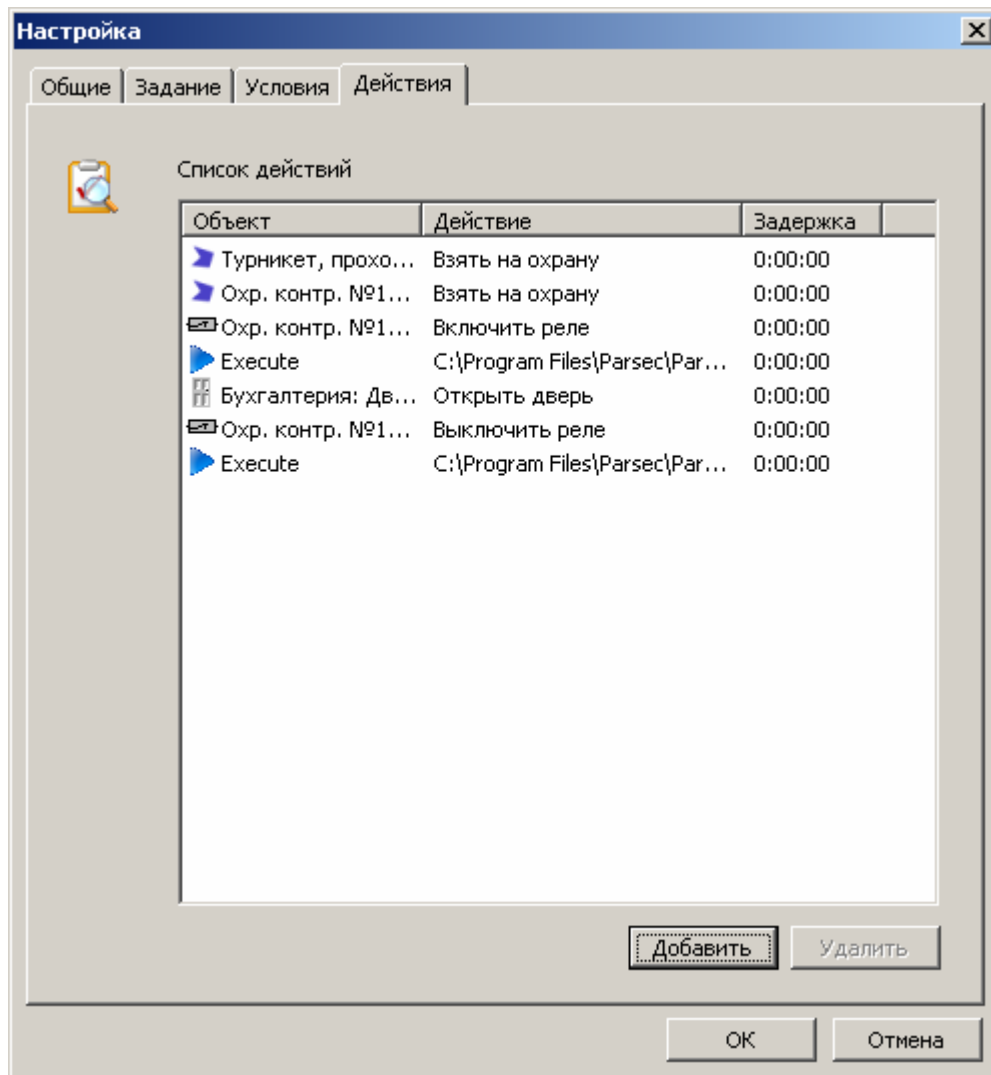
Настройка

Общие | Задание | Условия | Действия

Список действий

| Объект | Действие | Задержка |
|---|---|---|
| Турникет, прохо... | Взять на охрану | 0:00:00 |
| Охр. контр. №1... | Взять на охрану | 0:00:00 |
| Охр. контр. №1... | Включить реле | 0:00:00 |
| Execute | C:\Program Files\Parsec\Par... | 0:00:00 |
| Бухгалтерия: Дв... | Открыть дверь | 0:00:00 |
| Охр. контр. №1... | Выключить реле | 0:00:00 |
| Execute | C:\Program Files\Parsec\Par... | 0:00:00 |

Добавить
Удалить

OK
Отмена